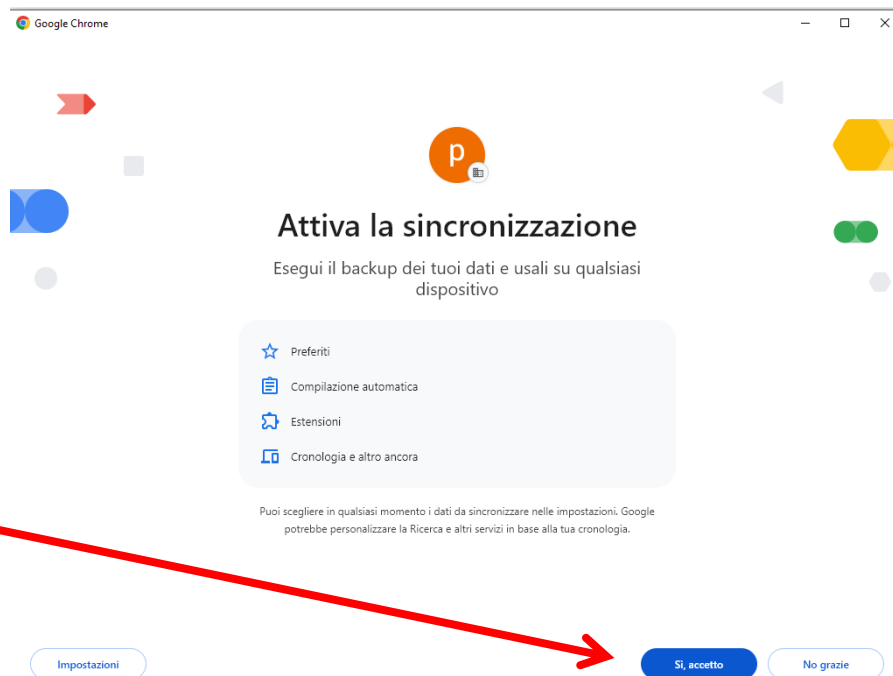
Google Chrome

p

Attiva la sincronizzazione

Esegui il backup dei tuoi dati e usali su qualsiasi dispositivo

Preferiti

Compilazione automatica

Estensioni

Cronologia e altro ancora

Puoi scegliere in qualsiasi momento i dati da sincronizzare nelle impostazioni. Google potrebbe personalizzare la Ricerca e altri servizi in base alla tua cronologia.

Impostazioni

Sì, accetto

No grazie